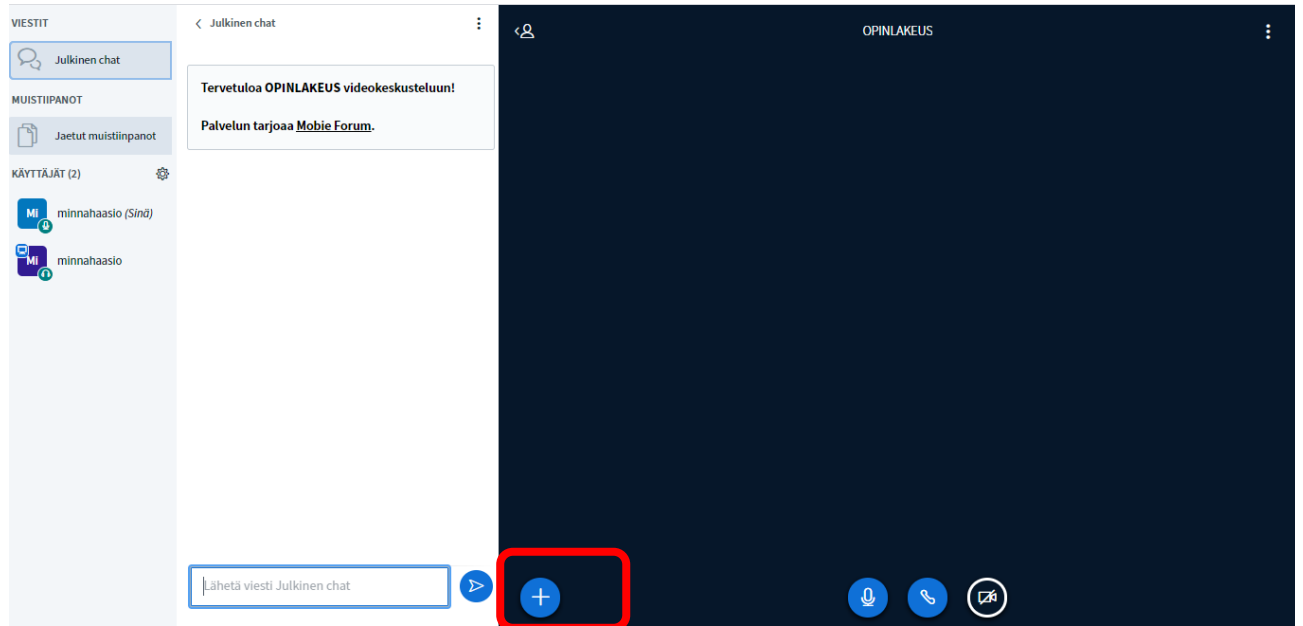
VIESTIT

Julkinen chat

MUISTIIPANOT

Jaetut muistiinpanot

KÄYTTÄJÄT (2)

Mi minnahaasio (Sinä)

Mi minnahaasio

Julkinen chat

Tervetuloa OPINLAKEUS videokeskusteluun!

Palvelun tarjoaa Mobie Forum.

Lähetä viesti Julkinen chat

OPINLAKEUS